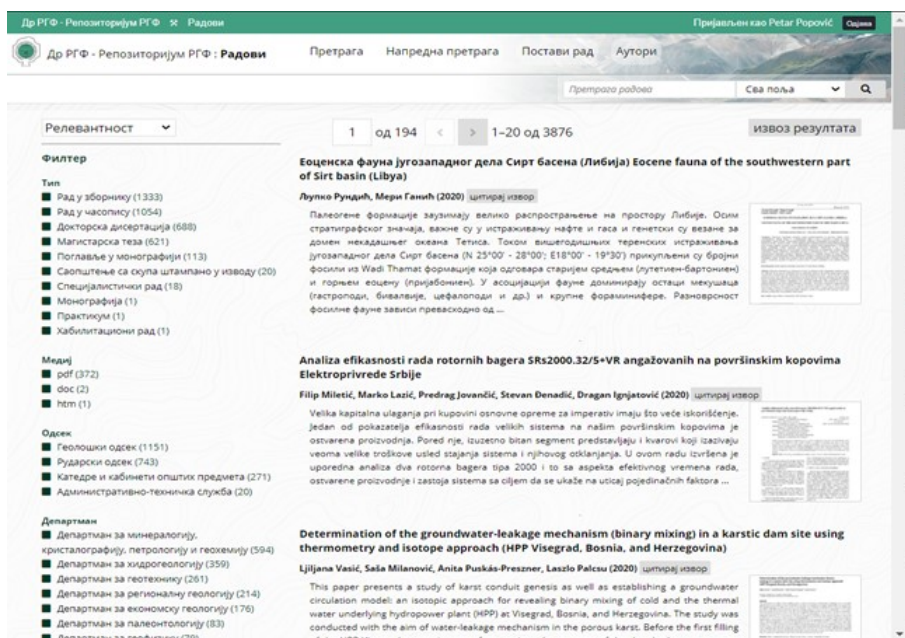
Др РГФ - Репозиторијум РГФ ⚒ Радови

Пријављен као Petar Popović Одјава

Др РГФ - Репозиторијум РГФ : Радови

Претрага Напредна претрага Постави рад Аутори

Претрага радова Сва поља

Релевантност

Филтер

Тип
Рад у зборнику (1333)
Рад у часопису (1054)
Докторска дисертација (688)
Магистарска теза (621)
Поглавље у монографији (113)
Саопштење са скупа штампано у изводу (20)
Специјалистички рад (18)
Монографија (1)
Практикум (1)
Хабилитациони рад (1)

Медиј
pdf (372)
doc (2)
htm (1)

Одсек
Геолошки одсек (1151)
Рударски одсек (743)
Катедре и кабинети општих предмета (271)
Административно-техничка служба (20)

Департман
Департман за минералогију, кристалографију, петрологију и геохемију (594)
Департман за хидрогеологију (359)
Департман за геотехнику (261)
Департман за регионалну геологију (214)
Департман за економску геологију (176)
Департман за палеонтологију (83)
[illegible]

1 од 194 1–20 од 3876 извоз резултата

Еоценска фауна југозападног дела Сирт басена (Либија) Eocene fauna of the southwestern part of Sirt basin (Libya)

Љупко Рундић, Мери Ганић (2020) цитирај извор

Палеогене формације заузимају велико распространјење на простору Либије. Осим стратиграфског значаја, важне су у истраживању нафте и гаса и генетски су везане за домен некадашњег океана Тетиса. Током вишегодишњих теренских истраживања југозападног дела Сирт басена (N 25°00' - 28°00'; E18°00' - 19°30') прикупљени су бројни фосили из Wadi Thamat формације која одговара старијем средњем (лутетиен-бартониен) и горњем еоцену (пријабониен). У асоцијацији фауне доминирају остаци мекушаца (гастроподи, бивалвије, цефалоподи и др.) и крупне фораминифере. Разноврсност фосилне фауне зависи превасходно од ...

Analiza efikasnosti rada rotornih bagera SRs2000.32/5+VR angažovanih na površinskim kopovima Elektroprivrede Srbije

Filip Miletić, Marko Lazić, Predrag Jovančić, Stevan Đenadić, Dragan Ignjatović (2020) цитирај извор

Velika kapitalna ulaganja pri kupovini osnovne opreme za imperativ imaju što veće iskorišćenje. Jedan od pokazatelja efikasnosti rada velikih sistema na našim površinskim kopovima je ostvarena proizvodnja. Pored nje, izuzetno bitan segment predstavljaju i kvarovi koji izazivaju veoma velike troškove usled stajanja sistema i njihovog otklanjanja. U ovom radu izvršena je uporedna analiza dva rotorna bagera tipa 2000 i to sa aspekta efektivnog vremena rada, ostvarene proizvodnje i zastoja sistema sa ciljem da se ukaže na uticaj pojedinačnih faktora ...

Determination of the groundwater-leakage mechanism (binary mixing) in a karstic dam site using thermometry and isotope approach (HPP Visegrad, Bosnia, and Herzegovina)

Ljiljana Vasić, Saša Milanović, Anita Puskás-Preszner, Laszlo Palcsu (2020) цитирај извор

This paper presents a study of karst conduit genesis as well as establishing a groundwater circulation model: an isotopic approach for revealing binary mixing of cold and the thermal water underlying hydropower plant (HPP) at Visegrad, Bosnia, and Herzegovina. The study was conducted with the aim of water-leakage mechanism in the porous karst. Before the first filling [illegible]